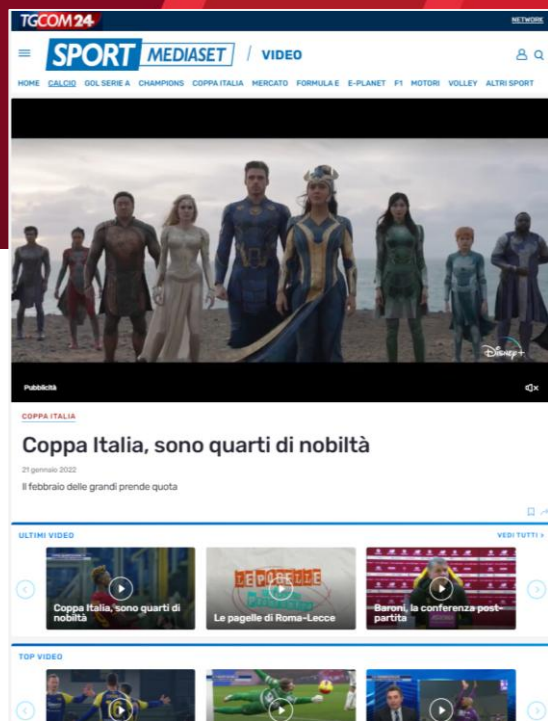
TGCOM24

NETWORK

SPORT MEDIASET / VIDEO

HOME CALCIO GOL SERIE A CHAMPIONS COPPA ITALIA MERCATO FORMULA E E-PLANET F1 MOTORI VOLLEY ALTRI SPORT

Disney+

Pubblicità

COPPA ITALIA

Coppa Italia, sono quarti di nobiltà

21 gennaio 2022

Il febbraio delle grandi prende quota

ULTIMI VIDEO

VEDI TUTTI »

Coppa Italia, sono quarti di nobiltà

LE PAGELLE

Le pagelle di Roma-Lecce

Baroni, la conferenza post-partita

TOP VIDEO